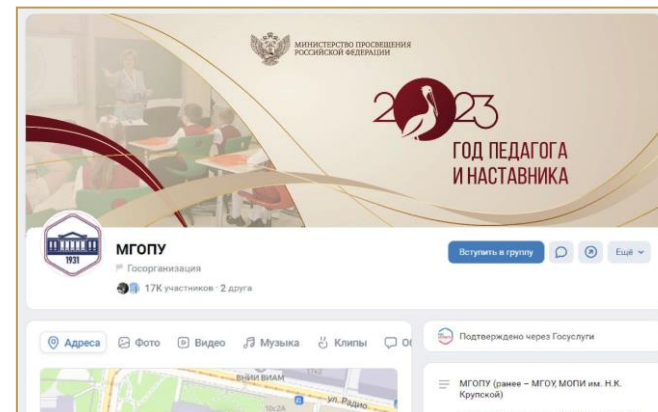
МИНИСТЕРСТВО ПРОСВЕЩЕНИЯ РОССИЙСКОЙ ФЕДЕРАЦИИ

2023

ГОД ПЕДАГОГА И НАСТАВНИКА

1931

МГОПУ

Госорганизация

17K участников · 2 друга

Вступить в группу

Ещё

Адреса

Фото

Видео

Музыка

Клипы

Подтверждено через Госуслуги

МГОПУ (ранее – МГОУ, МОПИ им. Н.К. Крупской)

ул. Радио

ВНИИ ВИАМ